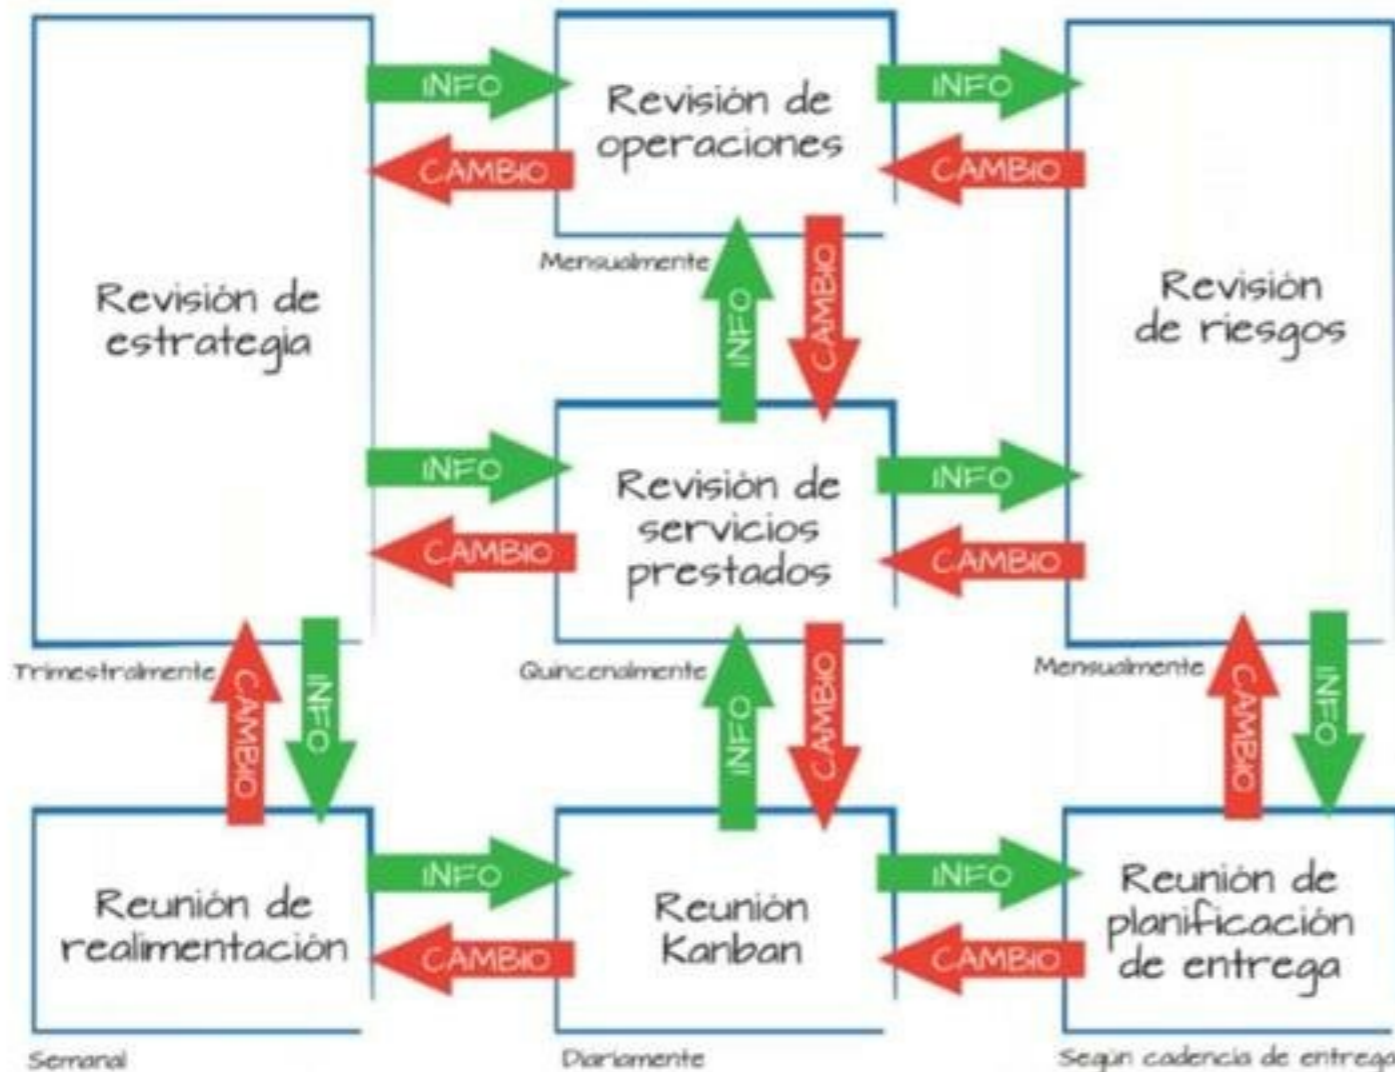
Revisión de estrategia

INFO

CAMBIO

Revisión de operaciones

INFO

CAMBIO

Revisión de riesgos

Mensualmente

INFO

CAMBIO

INFO

CAMBIO

Revisión de servicios prestados

INFO

CAMBIO

Trimestralmente

CAMBIO

INFO

Quincenalmente

INFO

CAMBIO

Mensualmente

CAMBIO

INFO

Reunión de realimentación

INFO

CAMBIO

Reunión Kanban

INFO

CAMBIO

Reunión de planificación de entrega

Semanal

Diariamente

Según cadencia de entrega